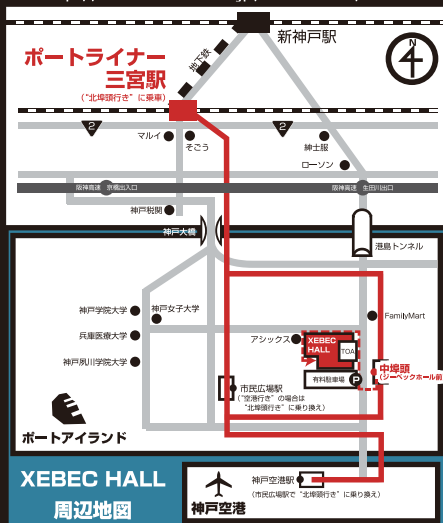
新神戸駅

N

ポートライナー
三宮駅
("北埠頭行き"に乗車)

地下鉄

2

2

マルイ

そごう

紳士服

ローソン

阪神高速 京橋出入口

阪神高速 生田川出口

神戸税関

神戸大橋

港島トンネル

神戸学院大学

神戸女子大学

兵庫医療大学

神戸夙川学院大学

FamilyMart

アシックス

XEBEC HALL

TOA

中埠頭
(ジーベックホール前)

P

有料駐車場

市民広場駅
("空港行き"の場合は"北埠頭行き"に乗り換え)

ポートアイランド

XEBEC HALL
周辺地図

神戸空港駅
(市民広場駅で"北埠頭行き"に乗り換え)

神戸空港